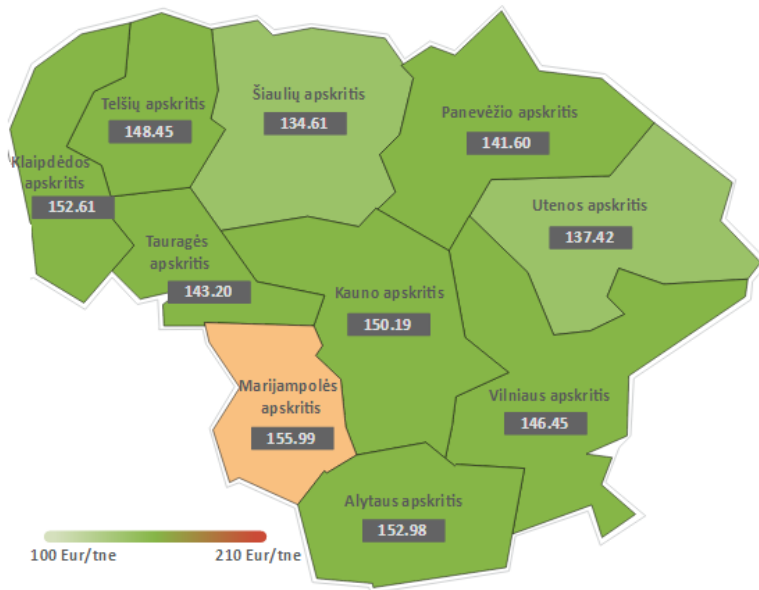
Telšių apskritis
148.45

Šiaulių apskritis
134.61

Panevėžio apskritis
141.60

Klaipėdos apskritis
152.61

Utenos apskritis
137.42

Tauragės apskritis
143.20

Kauno apskritis
150.19

Marijampolės apskritis
155.99

Vilniaus apskritis
146.45

Alytaus apskritis
152.98

100 Eur/tne
210 Eur/tne